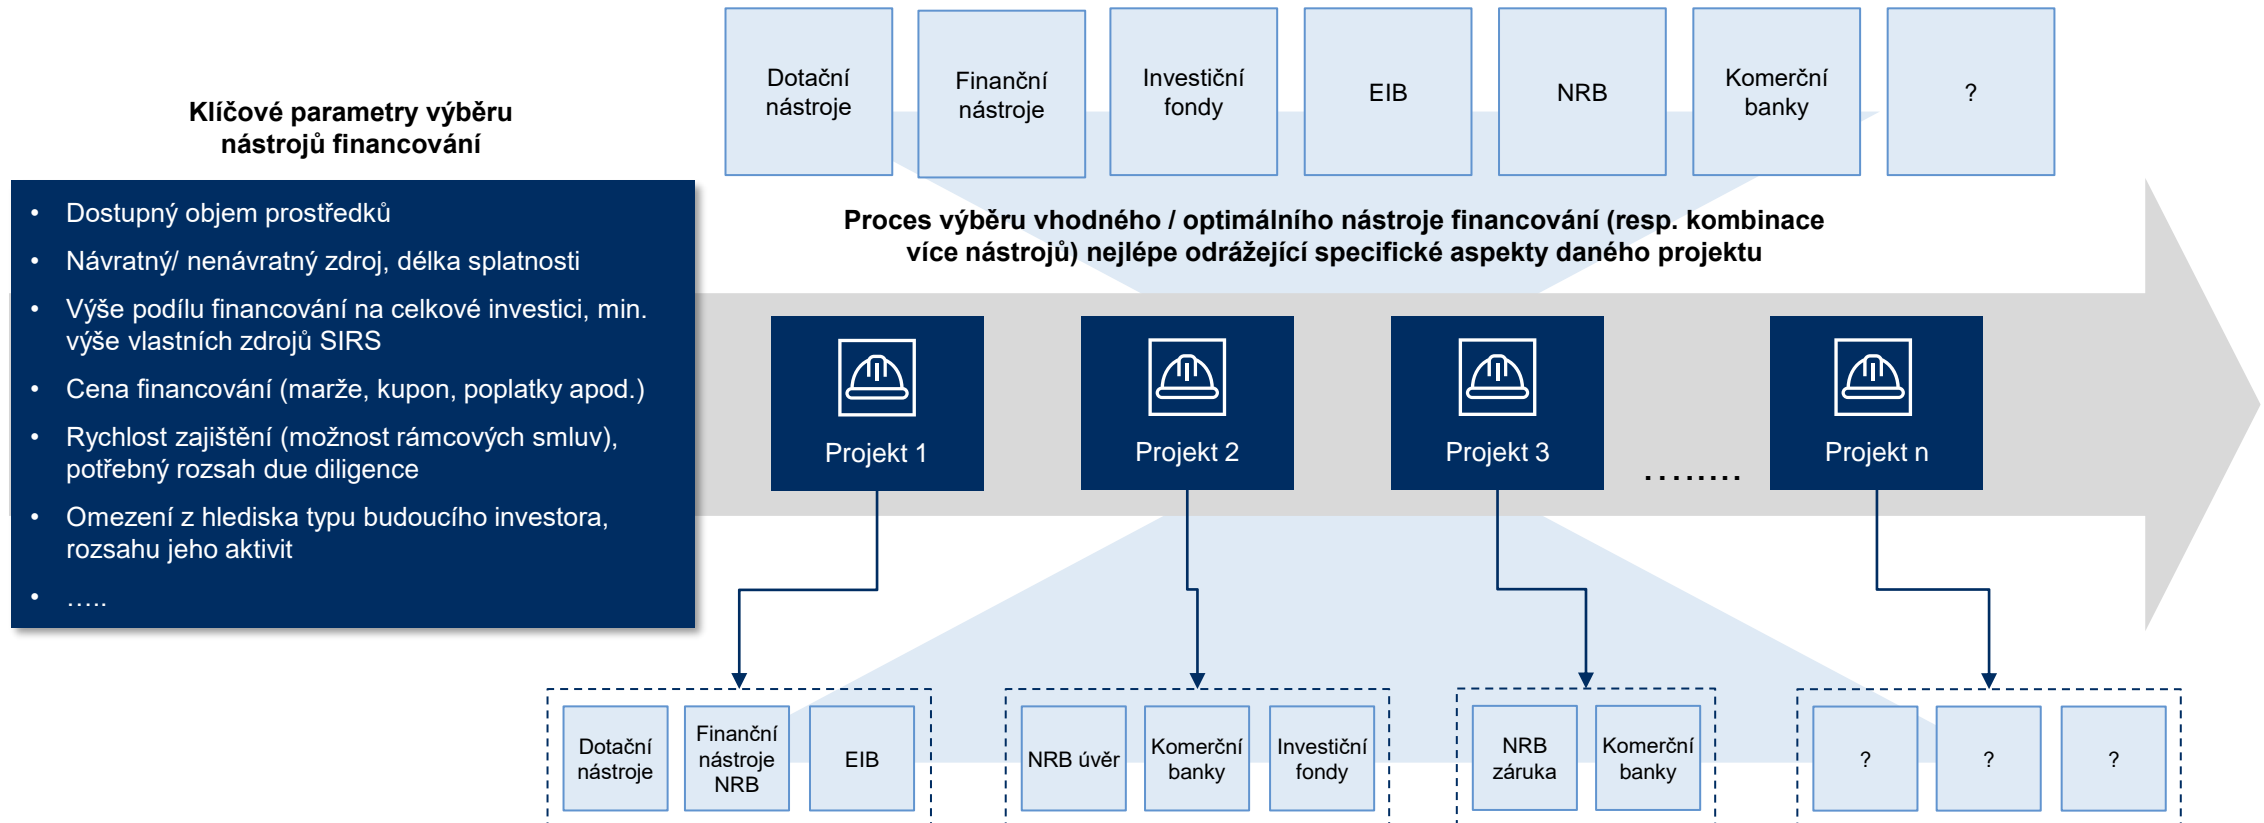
Dotační nástroje

Finanční nástroje

Investiční fondy

EIB

NRB

Komerční banky

?

Klíčové parametry výběru nástrojů financování

- Dostupný objem prostředků
- Návratný/ nenávratný zdroj, délka splatnosti
- Výše podílu financování na celkové investici, min. výše vlastních zdrojů SIRS
- Cena financování (marže, kupon, poplatky apod.)
- Rychlost zajištění (možnost rámcových smluv), potřebný rozsah due diligence
- Omezení z hlediska typu budoucího investora, rozsahu jeho aktivit
- …..

Proces výběru vhodného / optimálního nástroje financování (resp. kombinace více nástrojů) nejlépe odrážející specifické aspekty daného projektu

Projekt 1

Projekt 2

Projekt 3

……..

Projekt n

Dotační nástroje

Finanční nástroje NRB

EIB

NRB úvěr

Komerční banky

Investiční fondy

NRB záruka

Komerční banky

?

?

?